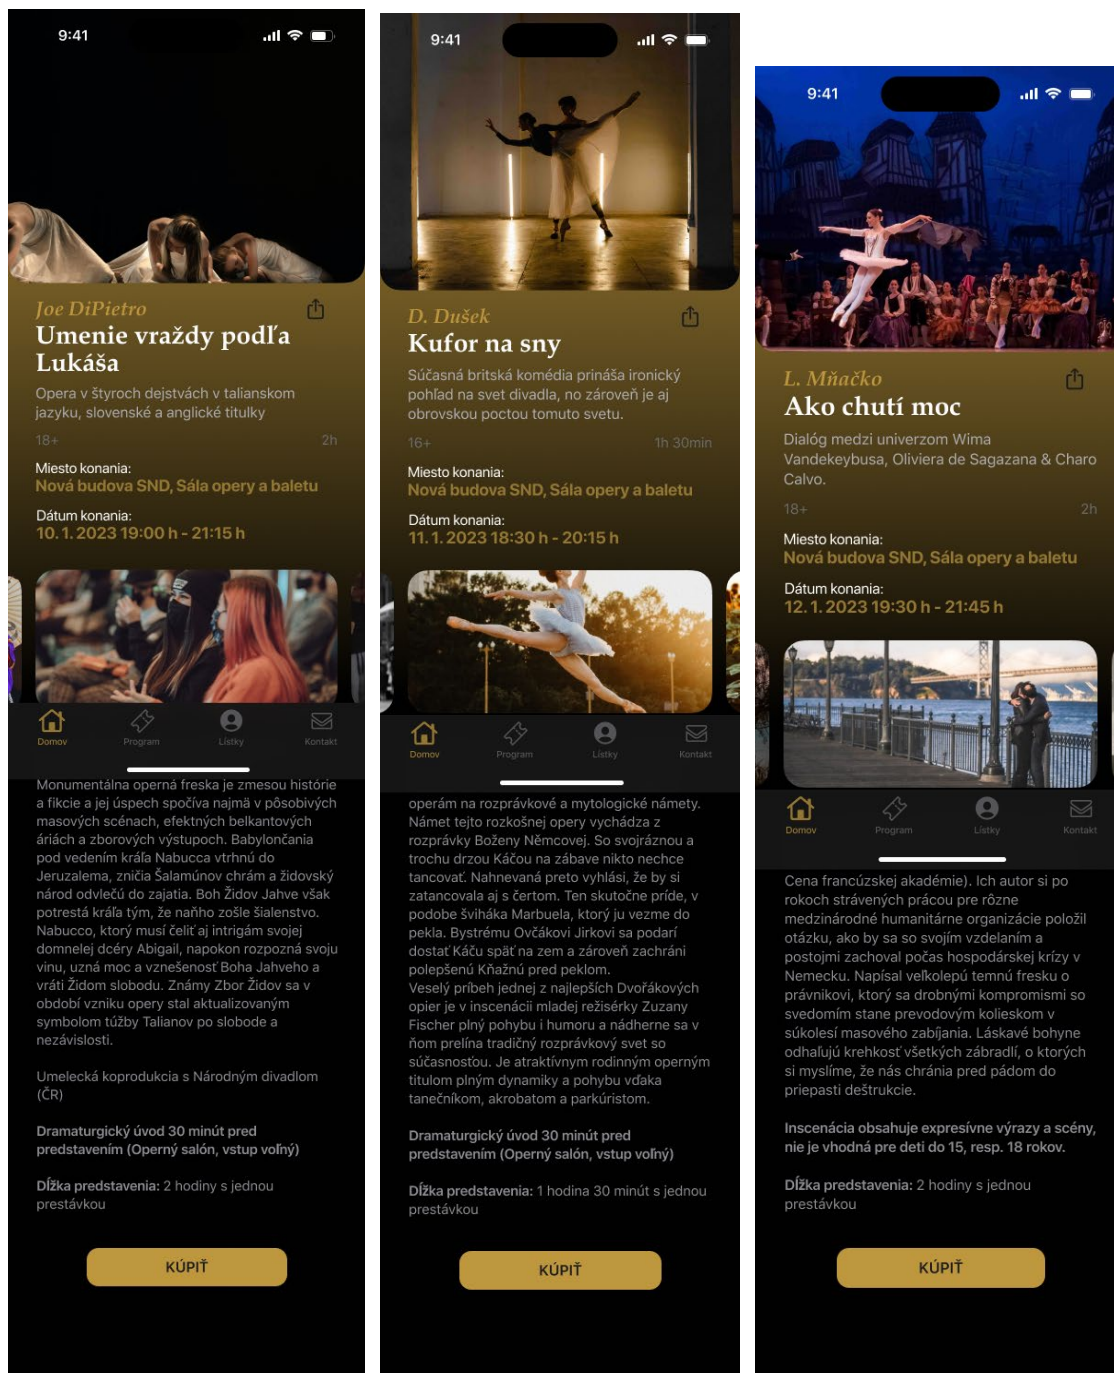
9:41

Joe DiPietro
Umenie vraždy podľa Lukáša

Opera v štyroch dejstvách v talianskom jazyku, slovenské a anglické titulky

18+ 2h

Miesto konania:
Nová budova SND, Sála opery a baletu

Dátum konania:
10. 1. 2023 19:00 h - 21:15 h

Domov Program Lístky Kontakt

Monumentálna operná freska je zmesou histórie a fikcie a jej úspech spočíva najmä v pôsobivých masových scénach, efektných belkantových áriách a zborových výstupoch. Babylončania pod vedením kráľa Nabucca vtrhnú do Jeruzalema, zničia Šalamúnov chrám a židovský národ odvlečú do zajatia. Boh Židov Jahve však potrestá kráľa tým, že naňho zošle šialenstvo. Nabucco, ktorý musí čeliť aj intrigám svojej domnelej dcéry Abigail, napokon rozpozná svoju vinu, uzná moc a vznešenosť Boha Jahveho a vráti Židom slobodu. Známy Zbor Židov sa v období vzniku opery stal aktualizovaným symbolom túžby Talianov po slobode a nezávislosti.

Umelecká koprodukcia s Národným divadlom (ČR)

Dramaturgický úvod 30 minút pred predstavením (Operný salón, vstup voľný)

Dĺžka predstavenia: 2 hodiny s jednou prestávkou

KÚPIŤ

9:41

D. Dušek
Kufor na sny

Súčasná britská komédia prináša ironický pohľad na svet divadla, no zároveň je aj obrovskou poctou tomuto svetu.

16+ 1h 30min

Miesto konania:
Nová budova SND, Sála opery a baletu

Dátum konania:
11. 1. 2023 18:30 h - 20:15 h

Domov Program Lístky Kontakt

operám na rozprávkové a mytologické námety. Námet tejto rozkošnej opery vychádza z rozprávky Boženy Němcovej. So svojráznou a trochu drzou Káčou na zábave nikto nechce tancovať. Nahnevaná preto vyhlási, že by si zatancovala aj s čertom. Ten skutočne príde, v podobe šviháka Marbuela, ktorý ju vezme do pekla. Bystrému Ovčákovi Jirkovi sa podarí dostať Káču späť na zem a zároveň zachráni polepšenú Kňažnú pred peklom.
Veselý príbeh jednej z najlepších Dvořákových opier je v inscenácii mladej režisérky Zuzany Fischer plný pohybu i humoru a nádherne sa v ňom prelína tradičný rozprávkový svet so súčasnosťou. Je atraktívnym rodinným operným titulom plným dynamiky a pohybu vďaka tanečníkom, akrobatom a parkúristom.

Dramaturgický úvod 30 minút pred predstavením (Operný salón, vstup voľný)

Dĺžka predstavenia: 1 hodina 30 minút s jednou prestávkou

KÚPIŤ

9:41

L. Mňačko
Ako chutí moc

Dialóg medzi univerzom Wima Vandekeybusa, Oliviera de Sagazana & Charo Calvo.

18+ 2h

Miesto konania:
Nová budova SND, Sála opery a baletu

Dátum konania:
12. 1. 2023 19:30 h - 21:45 h

Domov Program Lístky Kontakt

Cena francúzskej akadémie). Ich autor si po rokoch strávených prácou pre rôzne medzinárodné humanitárne organizácie položil otázku, ako by sa so svojím vzdelaním a postojmi zachoval počas hospodárskej krízy v Nemecku. Napísal veľkolepú temnú fresku o právnikovi, ktorý sa drobnými kompromismi so svedomím stane prevodovým kolieskom v súkolesí masového zabíjania. Láskavé bohyne odhaľujú krehkosť všetkých zábradlí, o ktorých si myslíme, že nás chránia pred pádom do priepasti deštrukcie.

Inscenácia obsahuje expresívne výrazy a scény, nie je vhodná pre deti do 15, resp. 18 rokov.

Dĺžka predstavenia: 2 hodiny s jednou prestávkou

KÚPIŤ